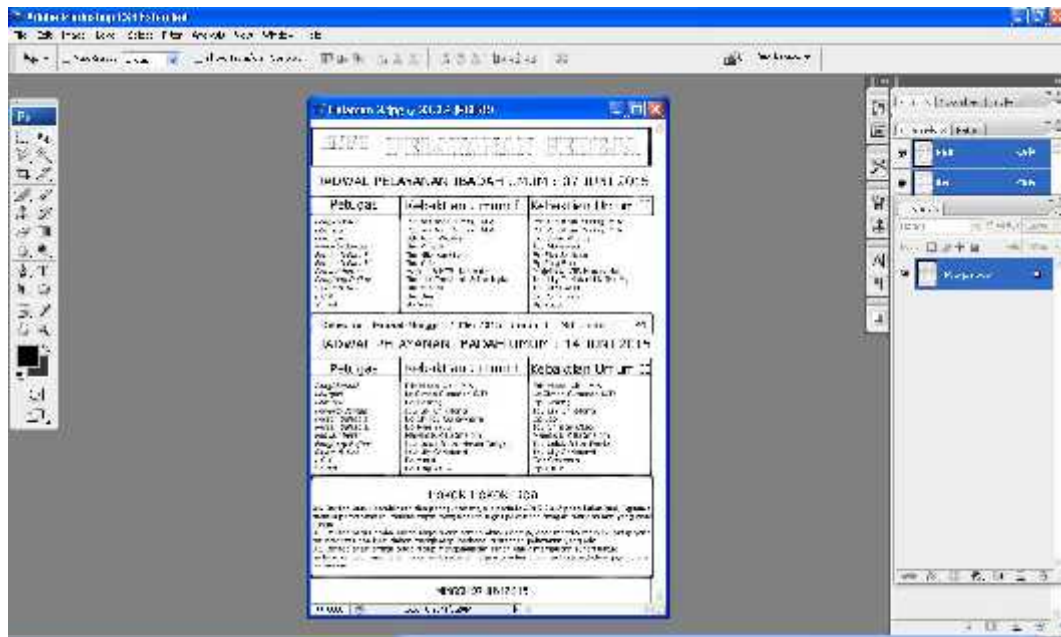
Adobe Photoshop CS4 Extended

Ps

JADWAL PELAYANAN IBADAH UMUM : 07 JUNI 2015

| Petugas | Kebaktian Umum I | Kebaktian Umum II |
|---|---|---|
| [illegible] | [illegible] | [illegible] |

JADWAL PELAYANAN IBADAH UMUM : 14 JUNI 2015

| Petugas | Kebaktian Umum I | Kebaktian Umum II |
|---|---|---|
| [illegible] | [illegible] | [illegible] |

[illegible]

MINGGU, 07 JUNI 2015